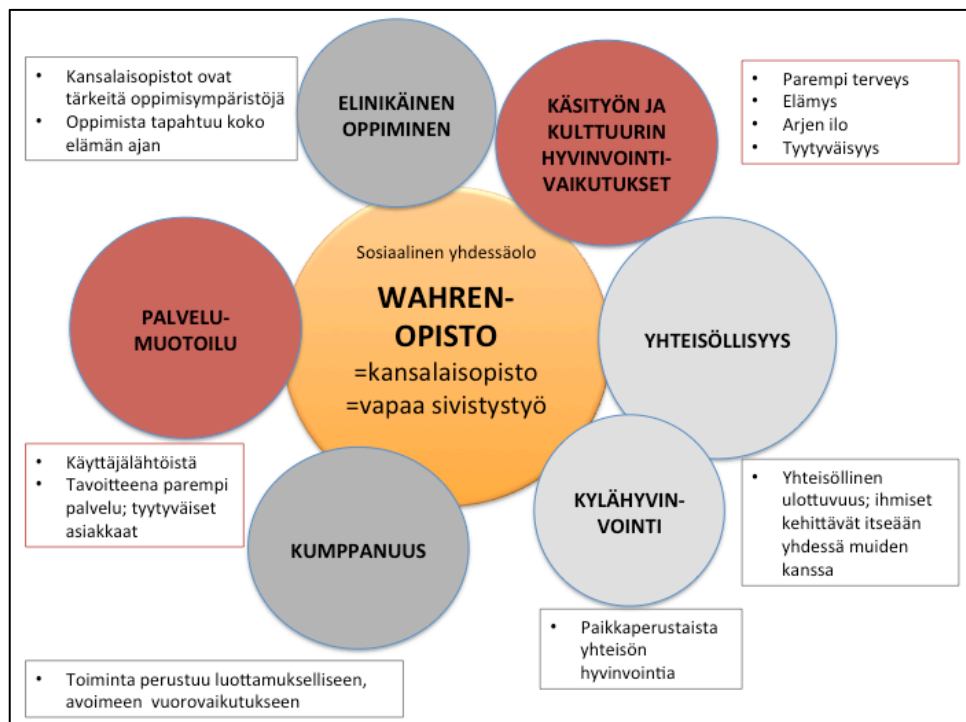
- Kansalaisopistot ovat tärkeitä oppimisympäristöjä
- Oppimista tapahtuu koko elämän ajan

ELINIKÄINEN OPPIMINEN

KÄSITYÖN JA KULTTUURIN HYVINVOINTI-VAIKUTUKSET

- Parempi terveys
- Elämys
- Arjen ilo
- Tyytyväisyys

PALVELU-MUOTOILU

Sosiaalinen yhdessäolo

WAHREN-OPISTO
=kansalaisopisto
=vapaa sivistystyö

YHTEISÖLLISYYS

- Käyttäjälähtöistä
- Tavoitteena parempi palvelu; tyytyväiset asiakkaat

KYLÄHYVIN-VOINTI

- Yhteisöllinen ulottuvuus; ihmiset kehittävät itseään yhdessä muiden kanssa

KUMPPANUUS

- Paikkaperustaista yhteisön hyvinvointia

- Toiminta perustuu luottamukselliseen, avoimeen vuorovaikutukseen